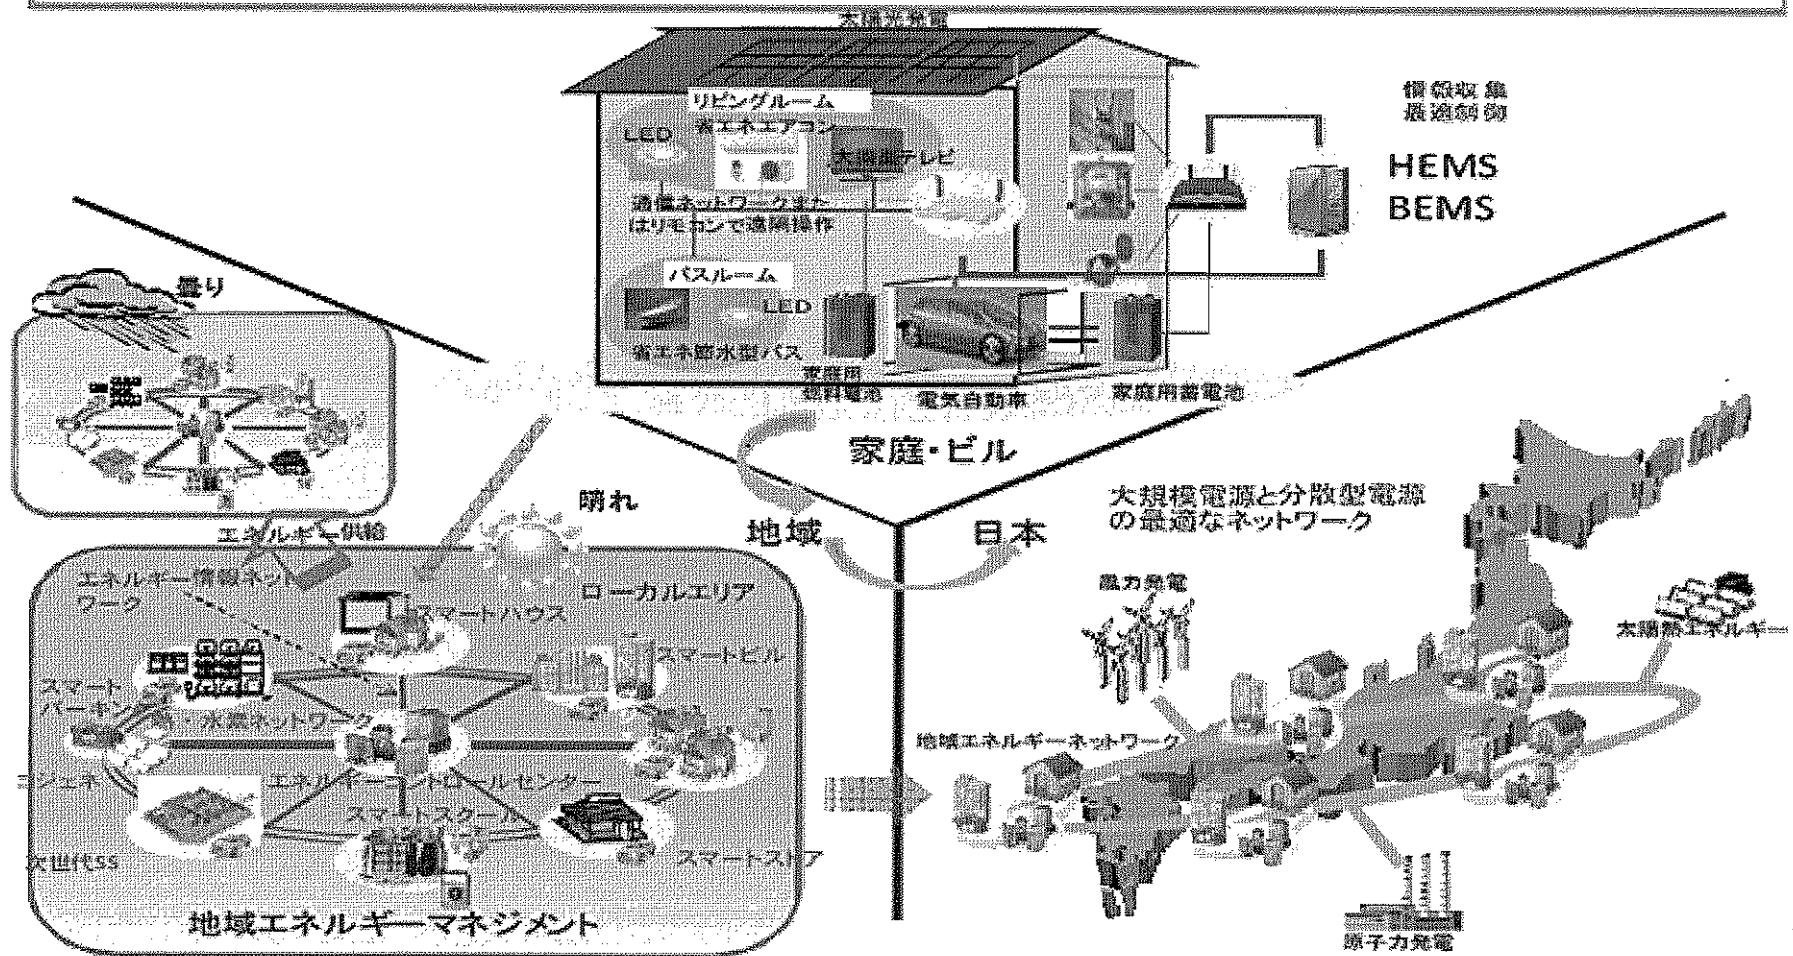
太陽光発電

リビングルーム
省エネエアコン
LED
大画面テレビ
通信ネットワークまたはリモコンで遠隔操作
バスルーム
LED
省エネ節水型バス
家庭用燃料電池
電気自動車
家庭用蓄電池

情報収集
最適制御

HEMS
BEMS

曇り

晴れ

エネルギー供給
エネルギー情報ネットワーク
ローカルエリア
スマートハウス
スマートビル
スマートパーキング
熱・水素ネットワーク
コジェネ
エネルギーコントロールセンター
スマートスクール
スマートストア
次世代SS
地域エネルギーマネジメント

家庭・ビル
地域
日本

大規模電源と分散型電源の最適なネットワーク
風力発電
太陽熱エネルギー
地域エネルギーネットワーク
原子力発電